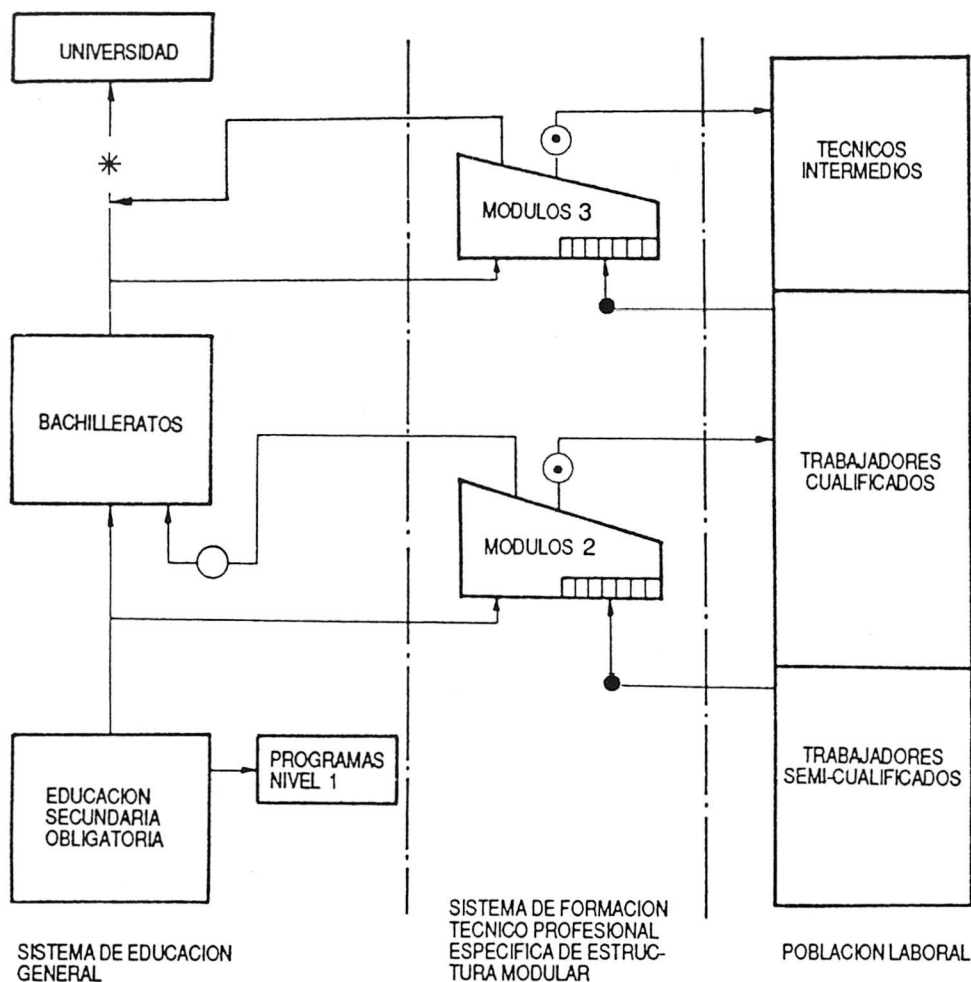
UNIVERSIDAD

*

MODULOS 3

TECNICOS INTERMEDIOS

BACHILLERATOS

MODULOS 2

TRABAJADORES CUALIFICADOS

PROGRAMAS NIVEL 1

EDUCACION SECUNDARIA OBLIGATORIA

TRABAJADORES SEMI-CUALIFICADOS

SISTEMA DE EDUCACION GENERAL

SISTEMA DE FORMACION TECNICO PROFESIONAL ESPECIFICA DE ESTRUCTURA MODULAR

POBLACION LABORAL